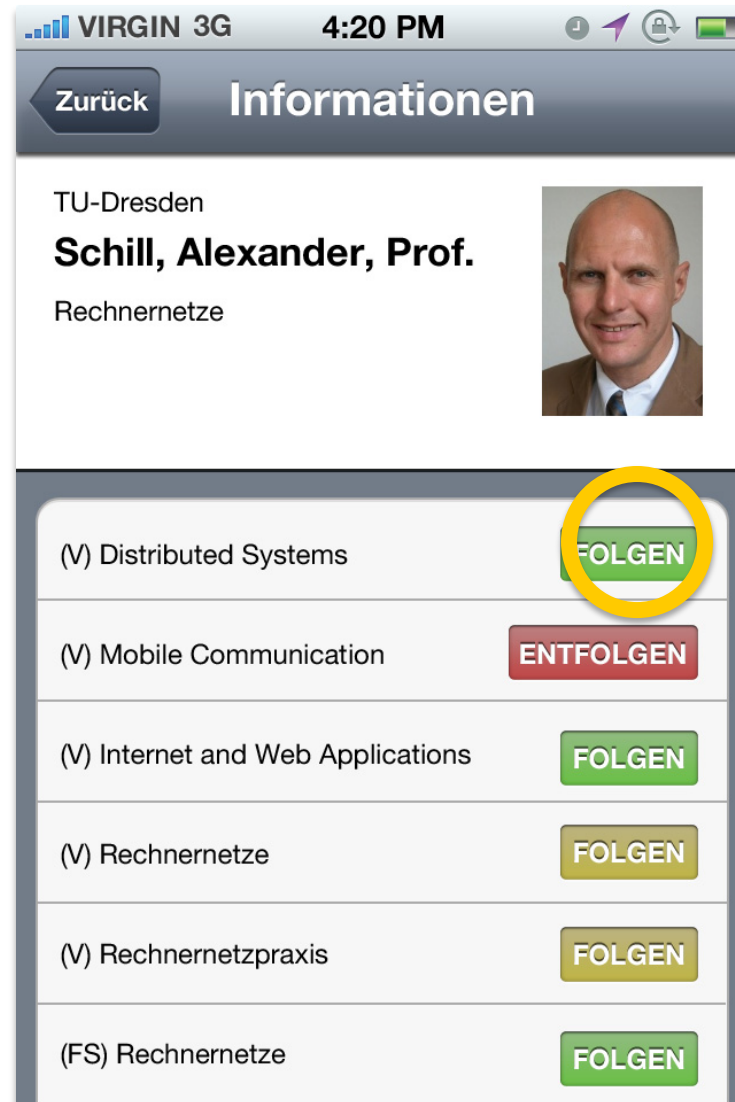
VIRGIN 3G 4:20 PM

Zurück Informationen

TU-Dresden

Schill, Alexander, Prof.

Rechnernetze

(V) Distributed Systems FOLGEN

(V) Mobile Communication ENTFOLGEN

(V) Internet and Web Applications FOLGEN

(V) Rechnernetze FOLGEN

(V) Rechnernetzpraxis FOLGEN

(FS) Rechnernetze FOLGEN